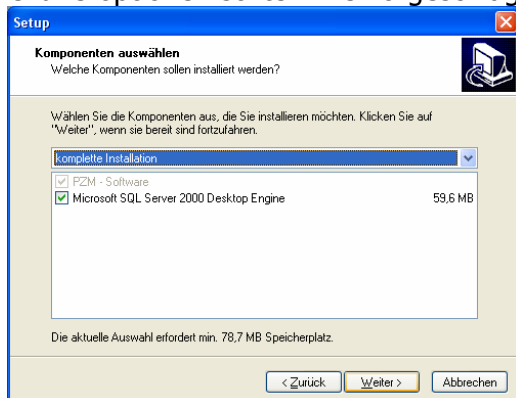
Setup

Komponenten auswählen
Welche Komponenten sollen installiert werden?

Wählen Sie die Komponenten aus, die Sie installieren möchten. Klicken Sie auf "Weiter", wenn sie bereit sind fortzufahren.

komplette Installation

PZM - Software
Microsoft SQL Server 2000 Desktop Engine 59,6 MB

Die aktuelle Auswahl erfordert min. 78,7 MB Speicherplatz.

< Zurück | Weiter > | Abbrechen